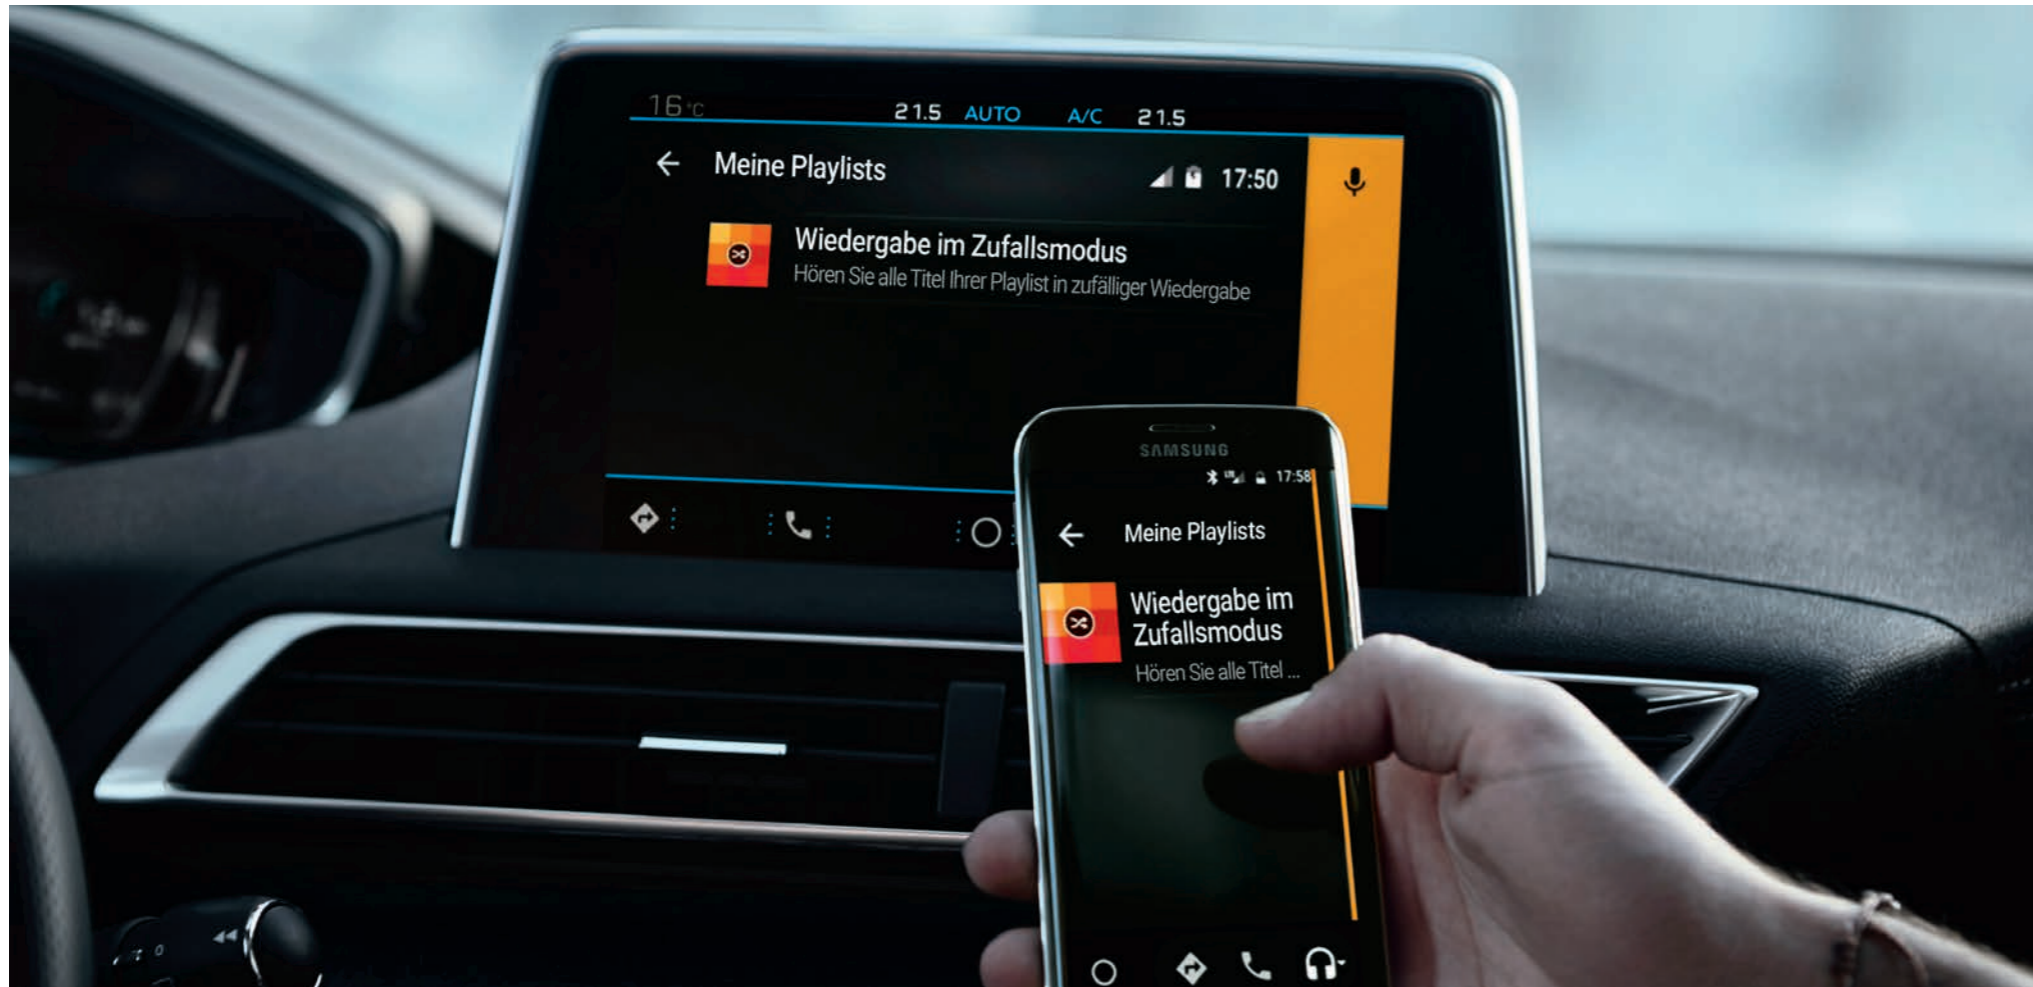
16°C 21.5 AUTO A/C 21.5

Meine Playlists 17:50

Wiedergabe im Zufallsmodus

Hören Sie alle Titel Ihrer Playlist in zufälliger Wiedergabe

SAMSUNG

17:58

Meine Playlists

Wiedergabe im Zufallsmodus

Hören Sie alle Titel ...